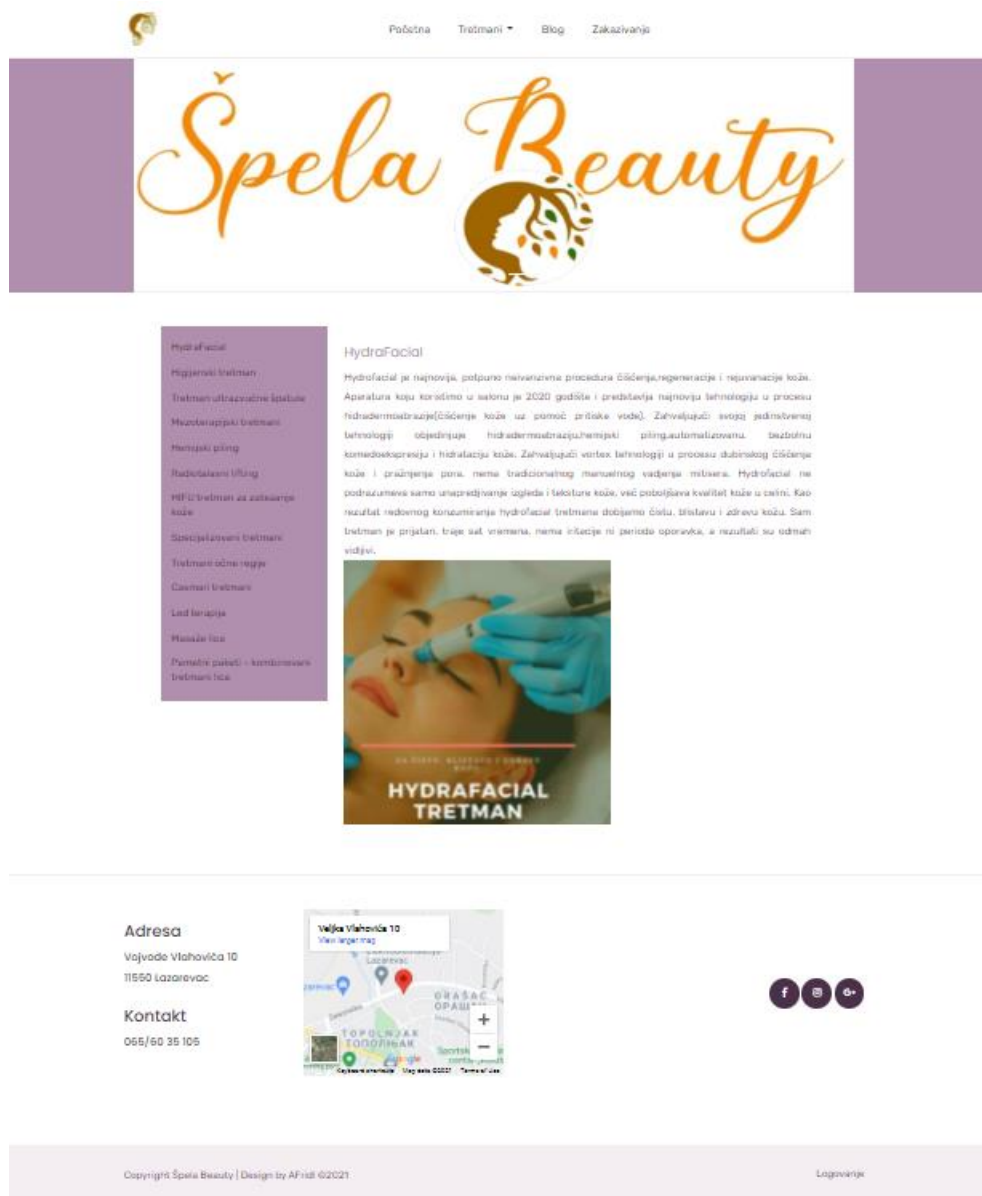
Početna Tretmani Blog Zakazivanje

Špela Beauty

HydraFacial
Higijenski tretman
Tretman ultrazvučne špatule
Mezoterapijski tretmani
Hemijski piling
Radiotalasni lifting
HIFU tretman za zatezanje kože
Specijalizovani tretmani
Tretmani očne regije
Cavitari tretmani
Led terapija
Masaže lica
Pametni paketi - kombinovani tretmani lica

HydraFacial

Hydrofacial je najnovija, potpuno neinvazivna procedura čišćenja,regeneracije i rejuvenacije kože. Aparatura koju koristimo u salonu je 2020 godište i predstavlja najnoviju tehnologiju u procesu hidradermoabrazije(čišćenje kože uz pomoć pritiska vode). Zahvaljujući svojoj jedinstvenoj tehnologiji objedinjuje hidradermoabraziju,hemijski piling,automatizovanu, bezbolnu komedoekspresiju i hidrataciju kože. Zahvaljujući vortex tehnologiji u procesu dubinskog čišćenja kože i pražnjenja pora, nema tradicionalnog manuelnog vađenja mitisera. Hydrofacial ne podrazumeva samo unapređivanje izgleda i teksture kože, već poboljšava kvalitet kože u celini. Kao rezultat redovnog konzumiranja hydrofacial tretmana dobijamo čistu, blistavu i zdravu kožu. Sam tretman je prijatan, traje sat vremena, nema iritacije ni perioda oporavka, a rezultati su odmah vidljivi.

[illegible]
HYDRAFACIAL TRETMAN

Adresa
Vojvode Vlahovića 10
11550 Lazarevac

Kontakt
065/60 35 105

Velika Vlahovića 10
View larger map
Lazarevac
GRAŠAC
TOPOLNJAK
ТОПОЉНАК
Google
Keyboard shortcuts Map data ©2021 Terms of Use

Copyright Špela Beauty | Design by AFridi ©2021

Logovanje